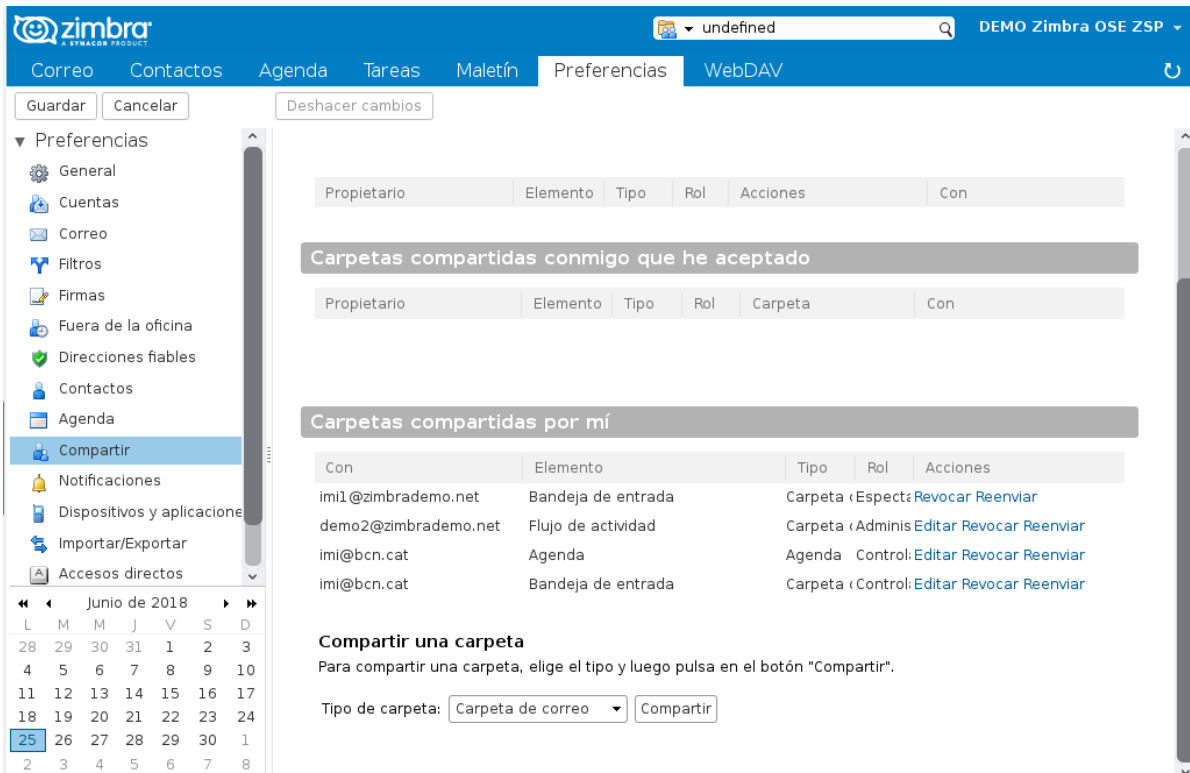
zimbra
A SYNACOR PRODUCT

undefined

DEMO Zimbra OSE ZSP

Correo Contactos Agenda Tareas Maletín Preferencias WebDAV

Guardar Cancelar Deshacer cambios

Preferencias
General
Cuentas
Correo
Filtros
Firmas
Fuera de la oficina
Direcciones fiables
Contactos
Agenda
Compartir
Notificaciones
Dispositivos y aplicacione
Importar/Exportar
Accesos directos

Junio de 2018

| L | M | M | J | V | S | D |
|---|---|---|---|---|---|---|
| 28 | 29 | 30 | 31 | 1 | 2 | 3 |
| 4 | 5 | 6 | 7 | 8 | 9 | 10 |
| 11 | 12 | 13 | 14 | 15 | 16 | 17 |
| 18 | 19 | 20 | 21 | 22 | 23 | 24 |
| 25 | 26 | 27 | 28 | 29 | 30 | 1 |
| 2 | 3 | 4 | 5 | 6 | 7 | 8 |

| Propietario | Elemento | Tipo | Rol | Acciones | Con |
|---|---|---|---|---|---|

Carpetas compartidas conmigo que he aceptado

| Propietario | Elemento | Tipo | Rol | Carpeta | Con |
|---|---|---|---|---|---|

Carpetas compartidas por mí

| Con | Elemento | Tipo | Rol | Acciones |
|---|---|---|---|---|
| imi1@zimbrademo.net | Bandeja de entrada | Carpeta ( | Especta | Revocar Reenviar |
| demo2@zimbrademo.net | Flujo de actividad | Carpeta ( | Adminis | Editar Revocar Reenviar |
| imi@bcn.cat | Agenda | Agenda | Control | Editar Revocar Reenviar |
| imi@bcn.cat | Bandeja de entrada | Carpeta ( | Control | Editar Revocar Reenviar |

Compartir una carpeta
Para compartir una carpeta, elige el tipo y luego pulsa en el botón "Compartir".

Tipo de carpeta: Carpeta de correo Compartir